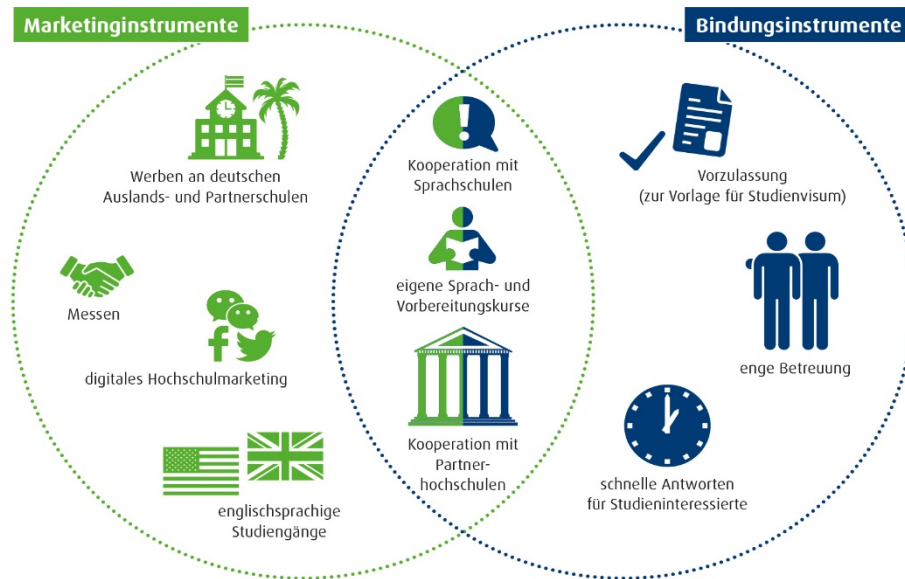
Marketinginstrumente

Bindungsinstrumente

Werben an deutschen Auslands- und Partnerschulen

Messen

digitales Hochschulmarketing

englischsprachige Studiengänge

Kooperation mit Sprachschulen

eigene Sprach- und Vorbereitungskurse

Kooperation mit Partnerhochschulen

Vorzulassung (zur Vorlage für Studienvisum)

enge Betreuung

schnelle Antworten für Studieninteressierte